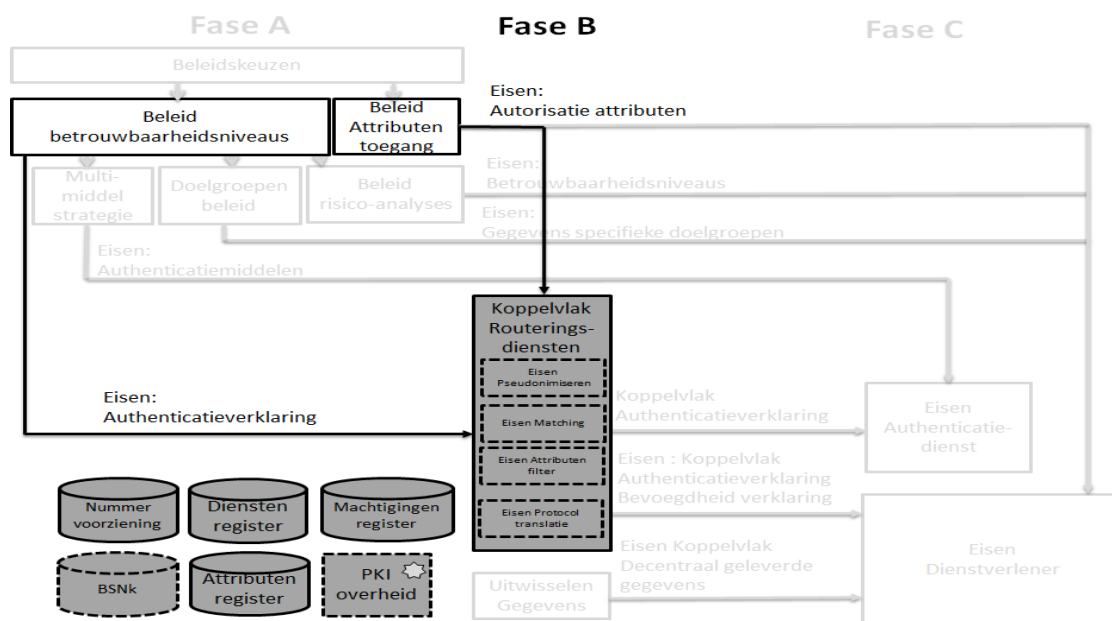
Fase A

Fase B

Fase C

Beleidskeuzen

Beleid betrouwbaarheidsniveaus

Beleid Attributen toegang

Eisen: Autorisatie attributen

Multi-middel strategie

Doelgroepen beleid

Beleid risico-analyses

Eisen: Betrouwbaarheidsniveaus

Eisen: Gegevens specifieke doelgroepen

Eisen: Authenticatiemiddelen

Koppelvlak Routeringsdiensten

Eisen Pseudonimiseren

Eisen Matching

Eisen Attributen filter

Eisen Protocol translatie

Eisen: Authenticatieverklaring

Koppelvlak Authenticatieverklaring

Eisen Authenticatie-dienst

Eisen : Koppelvlak Authenticatieverklaring Bevoegdheid verklaring

Eisen Koppelvlak Decentraal geleverde gegevens

Uitwisselen Gegevens

Eisen Dienstverlener

Nummer voorziening

Diensten register

Machtigingen register

BSNk

Attributen register

PKI overheid